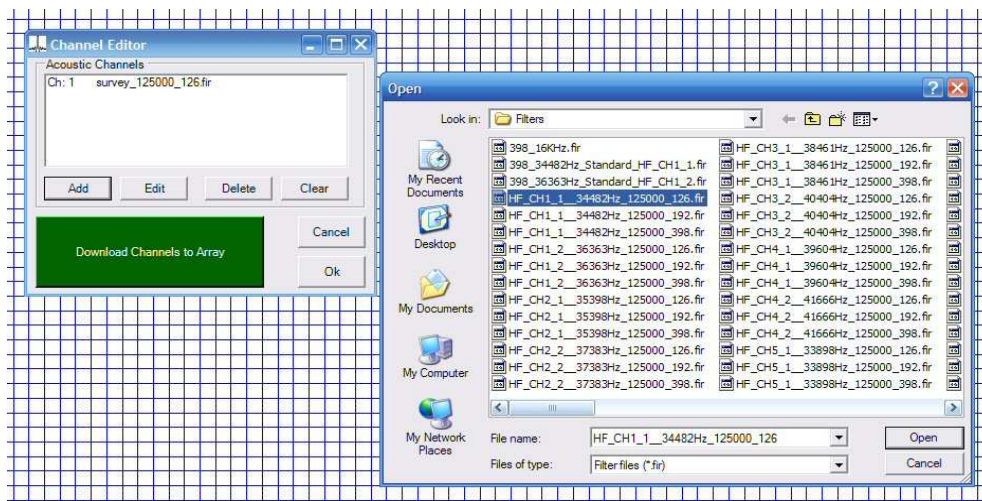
Channel Editor

Acoustic Channels

Ch: 1 survey_125000_126.fir

Add Edit Delete Clear

Download Channels to Array

Cancel

Ok

Open

Look in: Filters

My Recent Documents

Desktop

My Documents

My Computer

My Network Places

398__16KHz.fir
398_34482Hz_Standard_HF_CH1_1.fir
398_36363Hz_Standard_HF_CH1_2.fir
HF_CH1_1__34482Hz_125000_126.fir
HF_CH1_1__34482Hz_125000_192.fir
HF_CH1_1__34482Hz_125000_398.fir
HF_CH1_2__36363Hz_125000_126.fir
HF_CH1_2__36363Hz_125000_192.fir
HF_CH1_2__36363Hz_125000_398.fir
HF_CH2_1__35398Hz_125000_126.fir
HF_CH2_1__35398Hz_125000_192.fir
HF_CH2_1__35398Hz_125000_398.fir
HF_CH2_2__37383Hz_125000_126.fir
HF_CH2_2__37383Hz_125000_192.fir
HF_CH2_2__37383Hz_125000_398.fir

HF_CH3_1__38461Hz_125000_126.fir
HF_CH3_1__38461Hz_125000_192.fir
HF_CH3_1__38461Hz_125000_398.fir
HF_CH3_2__40404Hz_125000_126.fir
HF_CH3_2__40404Hz_125000_192.fir
HF_CH3_2__40404Hz_125000_398.fir
HF_CH4_1__39604Hz_125000_126.fir
HF_CH4_1__39604Hz_125000_192.fir
HF_CH4_1__39604Hz_125000_398.fir
HF_CH4_2__41666Hz_125000_126.fir
HF_CH4_2__41666Hz_125000_192.fir
HF_CH4_2__41666Hz_125000_398.fir
HF_CH5_1__33898Hz_125000_126.fir
HF_CH5_1__33898Hz_125000_192.fir
HF_CH5_1__33898Hz_125000_398.fir

File name: HF_CH1_1__34482Hz_125000_126

Files of type: Filter files (*.fir)

Open

Cancel